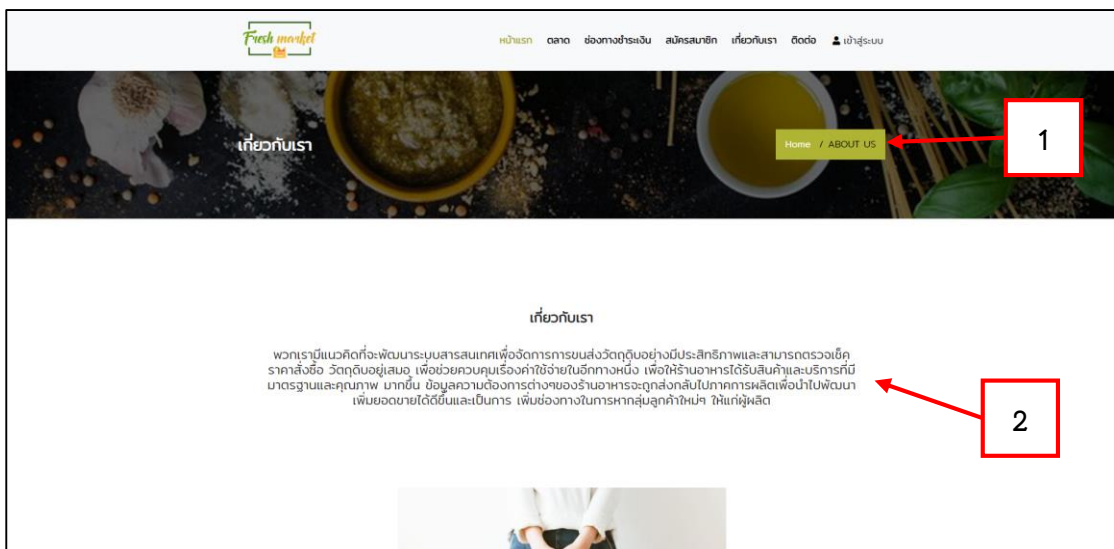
Fresh market

หน้าแรก ตลาด ช่องทางชำระเงิน สมัครสมาชิก เกี่ยวกับเรา ติดต่อ เข้าสู่ระบบ

เกี่ยวกับเรา

Home / ABOUT US

1

เกี่ยวกับเรา

พวกเรามีแนวคิดที่จะพัฒนาระบบสารสนเทศเพื่อจัดการการขนส่งวัตถุดิบอย่างมีประสิทธิภาพและสามารถตรวจเช็คราคาสั่งซื้อ วัตถุดิบอยู่เสมอ เพื่อช่วยควบคุมเรื่องค่าใช้จ่ายในอีกทางหนึ่ง เพื่อให้ร้านอาหารได้รับสินค้าและบริการที่มีมาตรฐานและคุณภาพ มากขึ้น ข้อมูลความต้องการต่างๆของร้านอาหารจะถูกส่งกลับไปภาคการผลิตเพื่อนำไปพัฒนา เพิ่มยอดขายได้ดีขึ้นและเป็นการ เพิ่มช่องทางในการหากลุ่มลูกค้าใหม่ๆ ให้แก่ผู้ผลิต

2